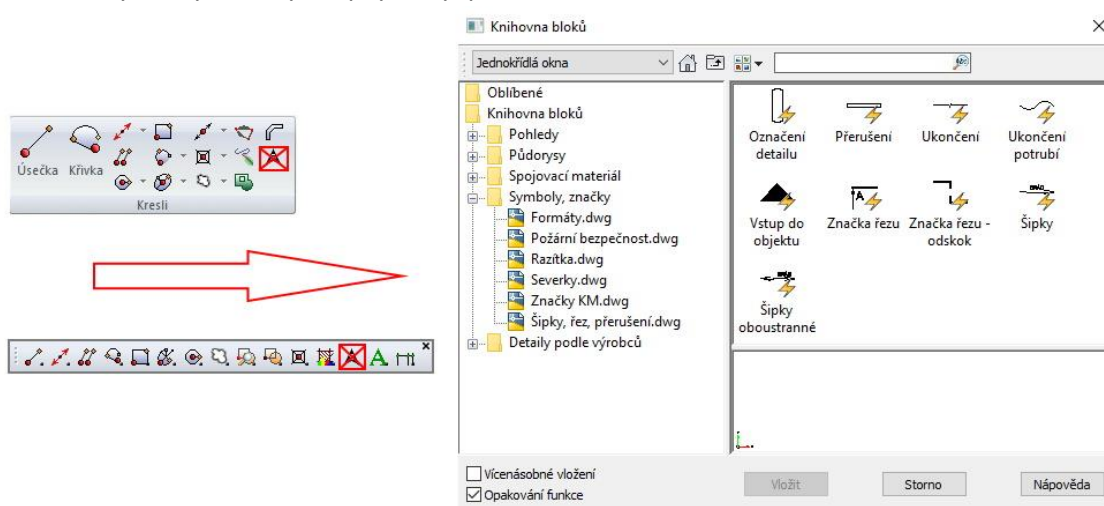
Úsečka Křivka
Kresli

Knihovna bloků
×
Jednokřídlá okna

Oblíbené
Knihovna bloků
Pohledy
Půdorysy
Spojovací materiál
Symboly, značky
Formáty.dwg
Požární bezpečnost.dwg
Razítka.dwg
Severky.dwg
Značky KM.dwg
Šipky, řez, přerušení.dwg
Detaily podle výrobců

Označení detailu
Přerušení
Ukončení
Ukončení potrubí
Vstup do objektu
Značka řezu
Značka řezu - odskok
Šipky
Šipky oboustranné

Vícenásobné vložení
Opakování funkce
Vložit
Storno
Nápověda